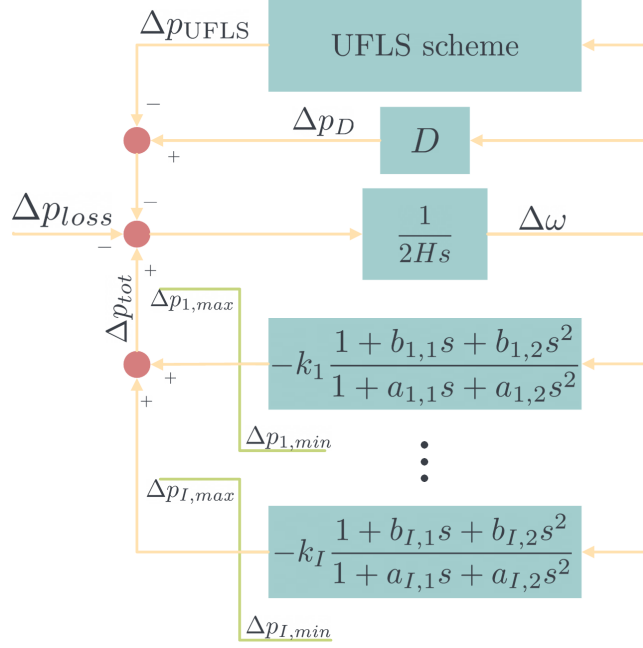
$\Delta p_{\mathrm{UFLS}}$

UFLS scheme

$-$

$\Delta p_D$

$D$

$+$

$-$

$\Delta p_{loss}$

$-$

$\frac{1}{2Hs}$

$\Delta \omega$

$+$

$\Delta p_{tot}$

$\Delta p_{1,max}$

$-k_1 \frac{1 + b_{1,1}s + b_{1,2}s^2}{1 + a_{1,1}s + a_{1,2}s^2}$

$+$

$+$

$\Delta p_{1,min}$

$\vdots$

$\Delta p_{I,max}$

$-k_I \frac{1 + b_{I,1}s + b_{I,2}s^2}{1 + a_{I,1}s + a_{I,2}s^2}$

$\Delta p_{I,min}$